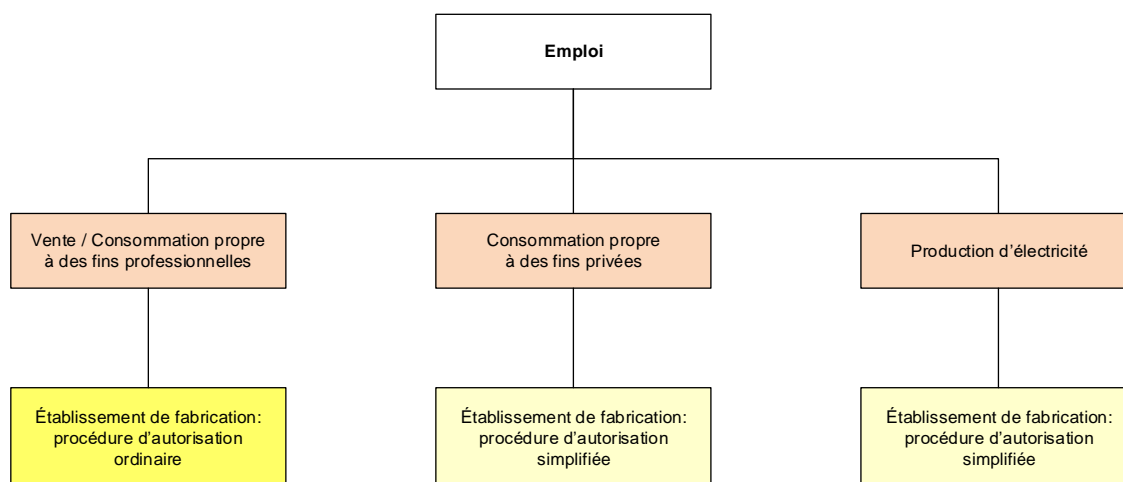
Emploi

Vente / Consommation propre à des fins professionnelles

Consommation propre à des fins privées

Production d’électricité

Établissement de fabrication: procédure d’autorisation ordinaire

Établissement de fabrication: procédure d’autorisation simplifiée

Établissement de fabrication: procédure d’autorisation simplifiée